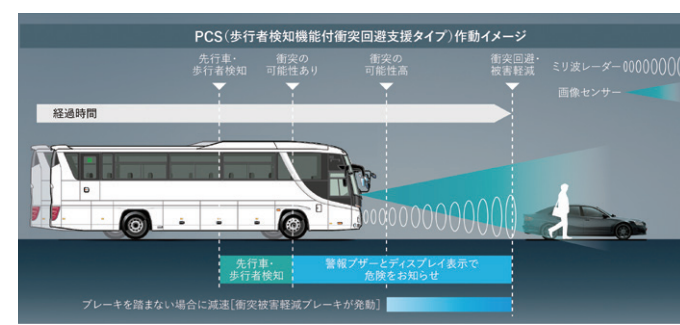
PCS(歩行者検知機能付衝突回避支援タイプ)作動イメージ

先行車・歩行者検知

衝突の可能性あり

衝突の可能性高

衝突回避・被害軽減

ミリ波レーダー

画像センサー

経過時間

先行車・歩行者検知

警報ブザーとディスプレイ表示で危険をお知らせ

ブレーキを踏まない場合に減速[衝突被害軽減ブレーキが発動]